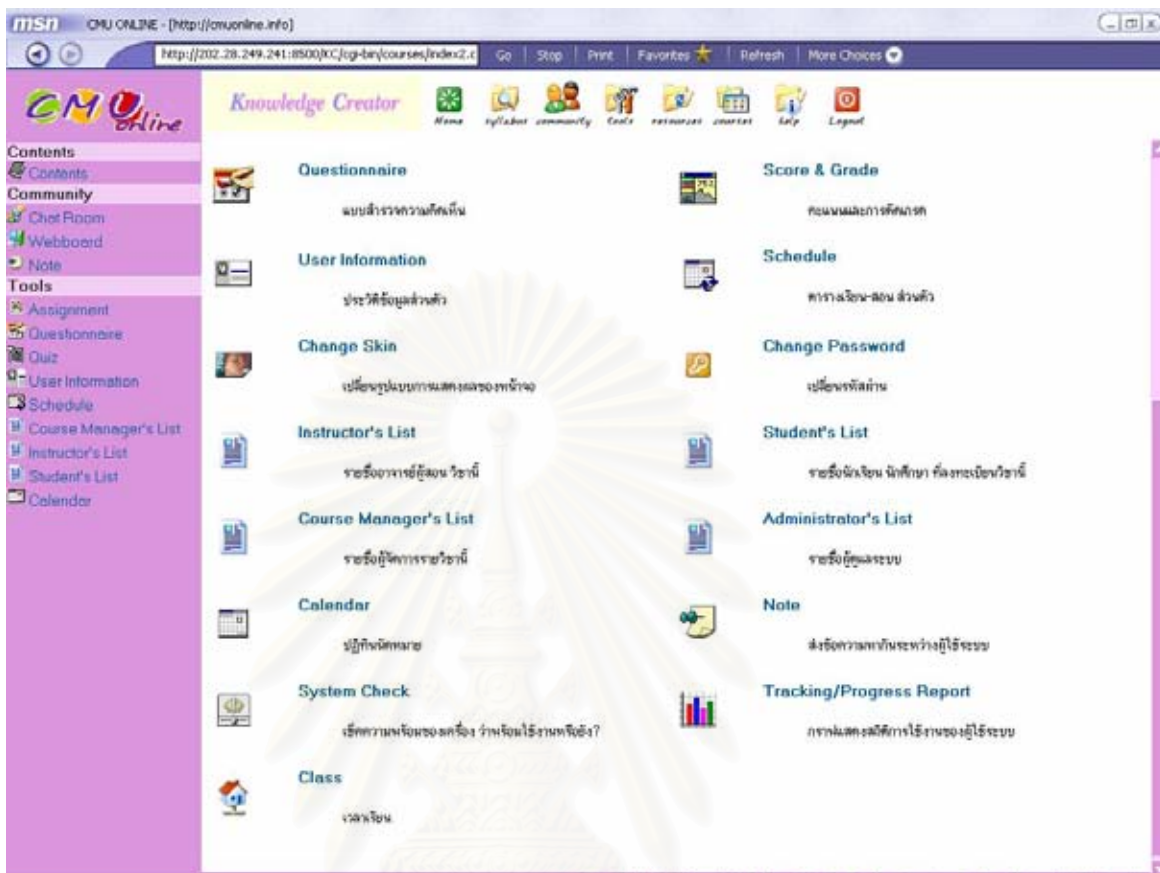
msn CMU ONLINE - [http://cmuonline.info]

http://202.28.249.241:8500/KC/cgi-bin/courses/index2.c Go | Stop | Print | Favorites | Refresh | More Choices

CMU Online

Knowledge Creator

Home syllabus community tools resources courses help Logout

Contents
Contents
Community
Chat Room
Webboard
Note
Tools
Assignment
Questionnaire
Quiz
User Information
Schedule
Course Manager's List
Instructor's List
Student's List
Calendar

Questionnaire
แบบสำรวจความคิดเห็น

User Information
ประวัติข้อมูลส่วนตัว

Change Skin
เปลี่ยนรูปแบบการแสดงผลของหน้าจอ

Instructor's List
รายชื่ออาจารย์ผู้สอน วิชานี้

Course Manager's List
รายชื่อผู้จัดการรายวิชานี้

Calendar
ปฏิทินนัดหมาย

System Check
เช็คความพร้อมของเครื่อง ว่าพร้อมใช้งานหรือยัง?

Class
เวลาเรียน

Score & Grade
คะแนนและการตัดเกรด

Schedule
ตารางเรียน-สอน ส่วนตัว

Change Password
เปลี่ยนรหัสผ่าน

Student's List
รายชื่อนักเรียน นักศึกษา ที่ลงทะเบียนวิชานี้

Administrator's List
รายชื่อผู้ดูแลระบบ

Note
ส่งข้อความหากันระหว่างผู้ใช้ระบบ

Tracking/Progress Report
กราฟแสดงสถิติการใช้งานของผู้ใช้ระบบ